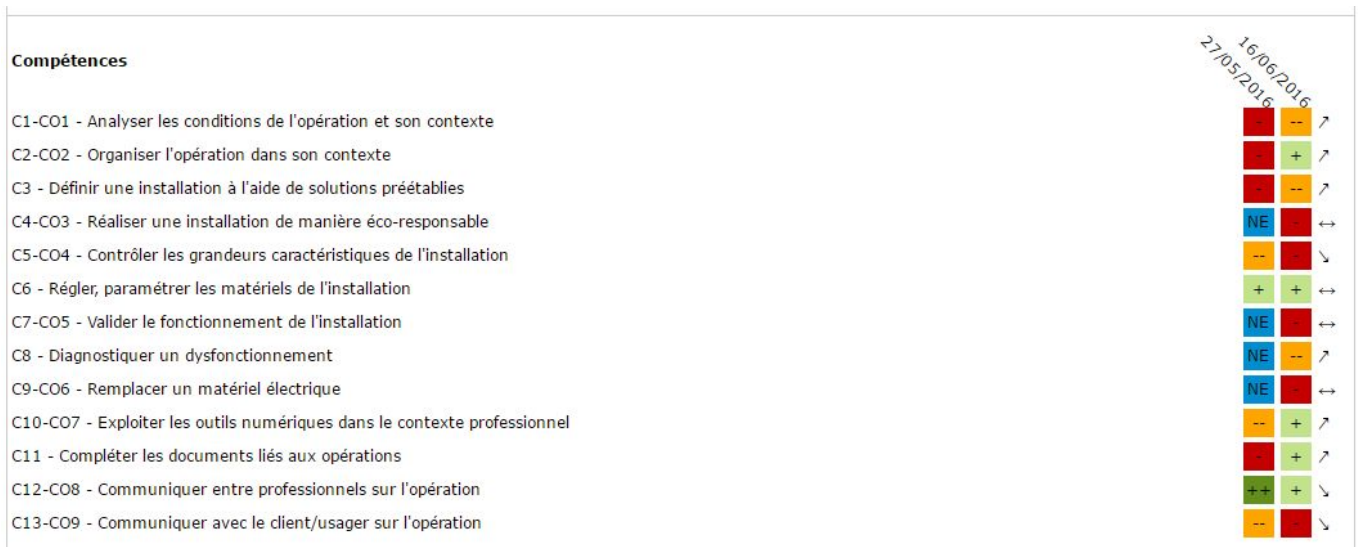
| Compétences | 27/05/2016 | 16/06/2016 | |
|---|---|---|---|
| C1-CO1 - Analyser les conditions de l'opération et son contexte | - | -- | ↗ |
| C2-CO2 - Organiser l'opération dans son contexte | - | + | ↗ |
| C3 - Définir une installation à l'aide de solutions préétablies | - | -- | ↗ |
| C4-CO3 - Réaliser une installation de manière éco-responsable | NE | - | ↔ |
| C5-CO4 - Contrôler les grandeurs caractéristiques de l'installation | -- | - | ↘ |
| C6 - Régler, paramétrer les matériels de l'installation | + | + | ↔ |
| C7-CO5 - Valider le fonctionnement de l'installation | NE | - | ↔ |
| C8 - Diagnostiquer un dysfonctionnement | NE | -- | ↗ |
| C9-CO6 - Remplacer un matériel électrique | NE | - | ↔ |
| C10-CO7 - Exploiter les outils numériques dans le contexte professionnel | -- | + | ↗ |
| C11 - Compléter les documents liés aux opérations | - | + | ↗ |
| C12-CO8 - Communiquer entre professionnels sur l'opération | ++ | + | ↘ |
| C13-CO9 - Communiquer avec le client/usager sur l'opération | -- | - | ↘ |